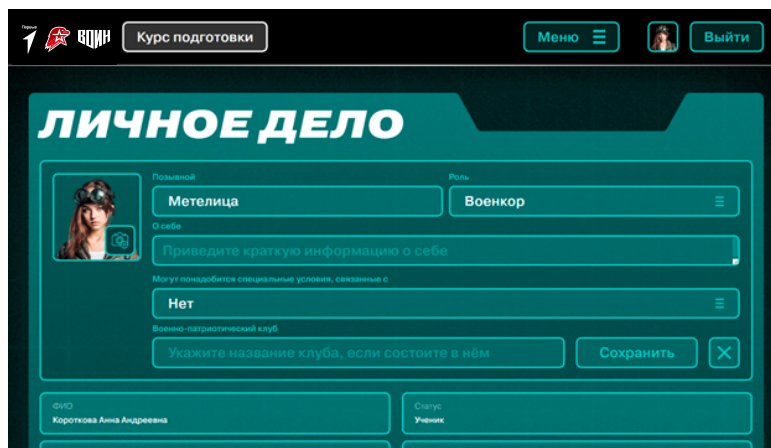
Первые ВОИН Курс подготовки

Меню Выйти

ЛИЧНОЕ ДЕЛО

Позывной
Метелица

Роль
Военкор

О себе
Приведите краткую информацию о себе

Могут понадобится специальные условия, связанные с
Нет

Военно-патриотический клуб
Укажите название клуба, если состоите в нём

Сохранить

ФИО
Короткова Анна Андреевна

Статус
Ученик